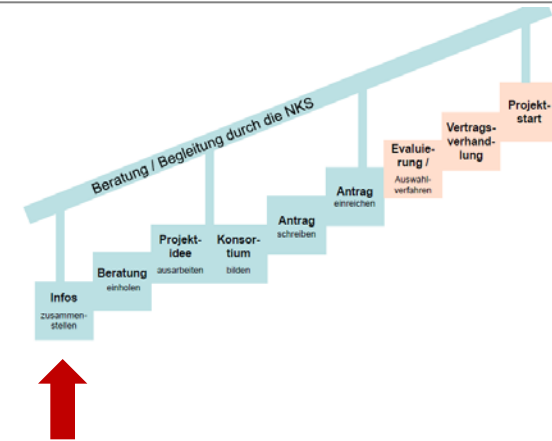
Beratung / Begleitung durch die NKS

Infos
zusammenstellen

Beratung
einholen

Projektidee
ausarbeiten

Konsortium
bilden

Antrag
schreiben

Antrag
einreichen

Evaluierung /
Auswahlverfahren

Vertragsverhandlung

Projektstart